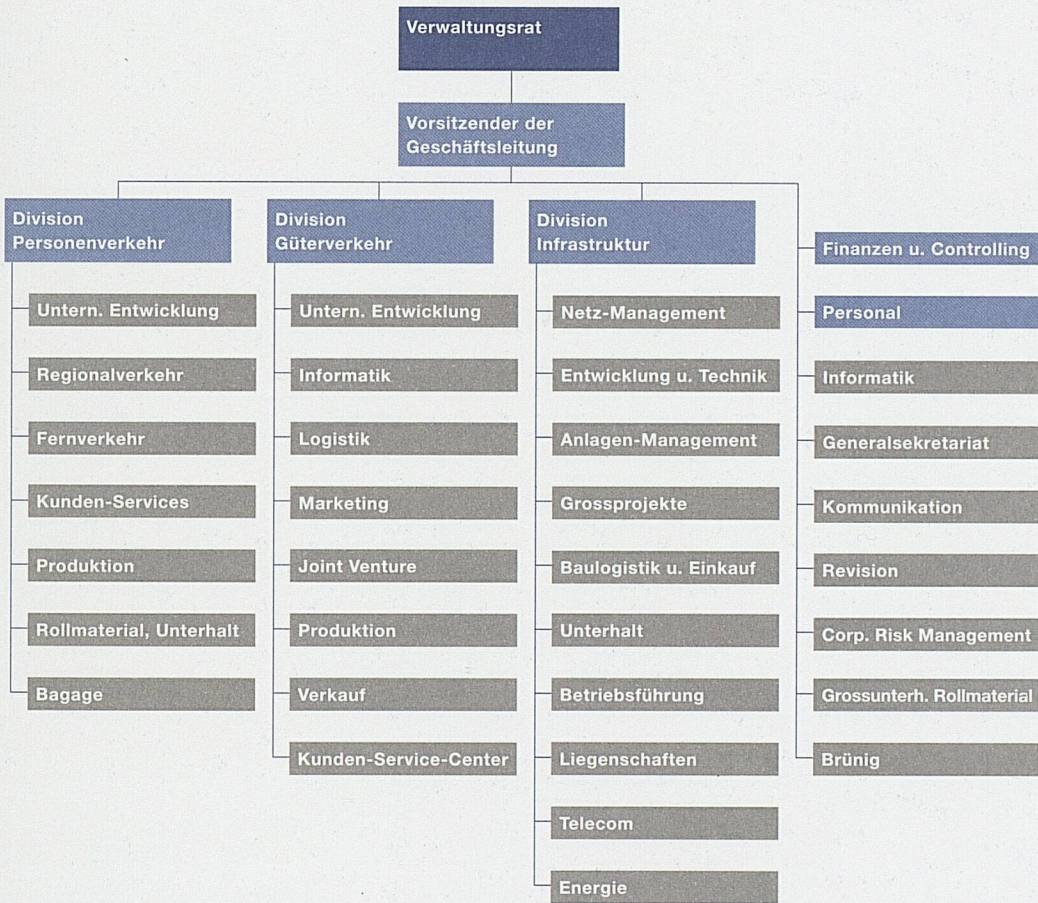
Verwaltungsrat

Vorsitzender der Geschäftsleitung

Division Personenverkehr

Untern. Entwicklung

Regionalverkehr

Fernverkehr

Kunden-Services

Produktion

Rollmaterial, Unterhalt

Bagage

Division Güterverkehr

Untern. Entwicklung

Informatik

Logistik

Marketing

Joint Venture

Produktion

Verkauf

Kunden-Service-Center

Division Infrastruktur

Netz-Management

Entwicklung u. Technik

Anlagen-Management

Grossprojekte

Baulogistik u. Einkauf

Unterhalt

Betriebsführung

Liegenschaften

Telecom

Energie

Finanzen u. Controlling

Personal

Informatik

Generalsekretariat

Kommunikation

Revision

Corp. Risk Management

Grossunterh. Rollmaterial

Brünig